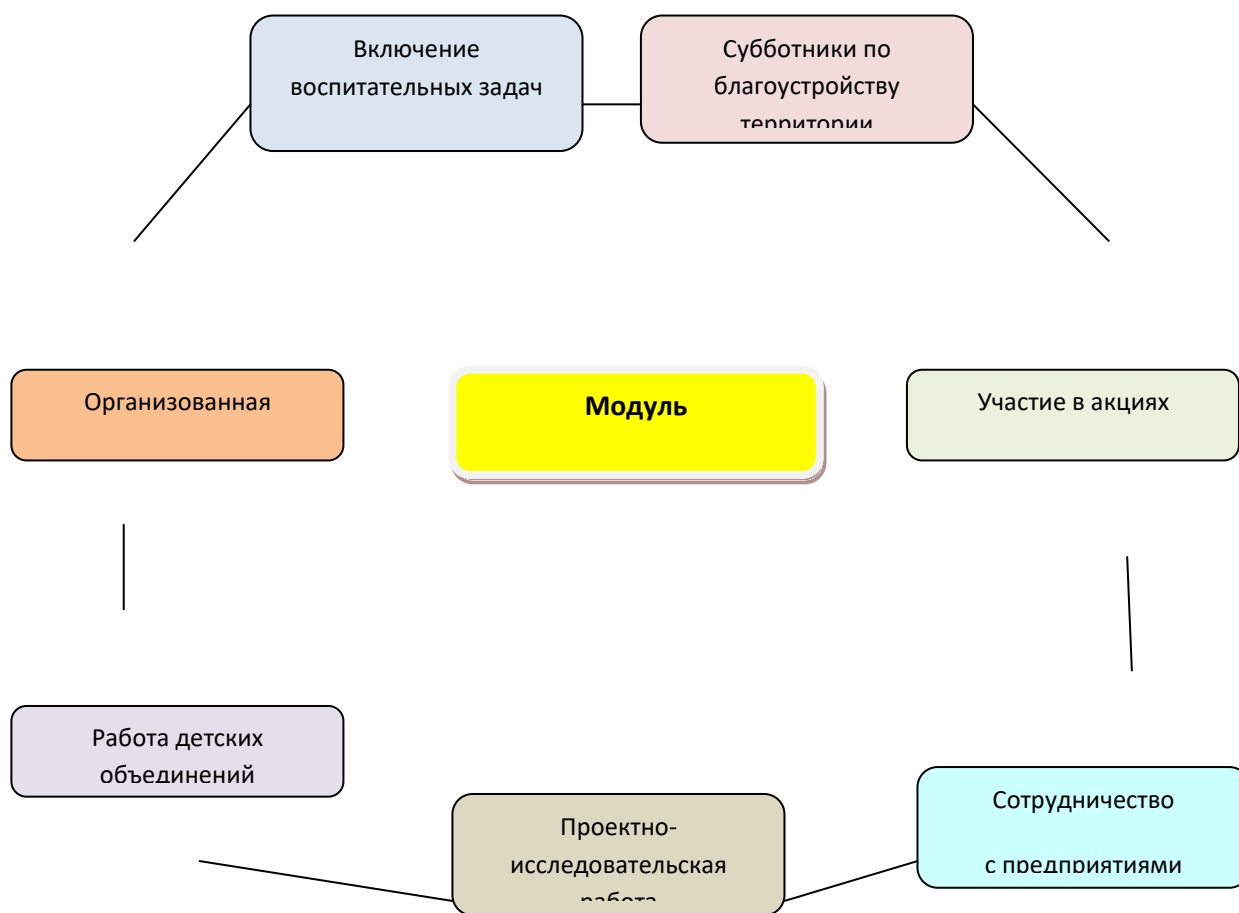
Включение воспитательных задач

Субботники по благоустройству территории

Организованная

Модуль

Участие в акциях

Работа детских объединений

Проектно-исследовательская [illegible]

Сотрудничество

с предприятиями